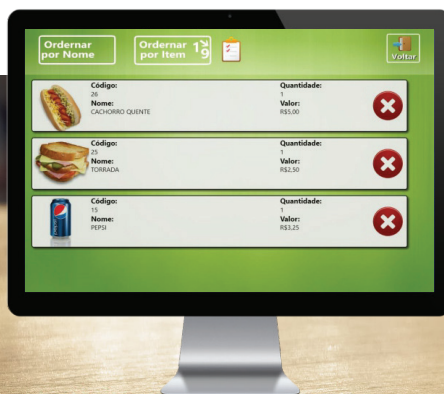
Ordernar por Nome

Ordernar por Item 1 9

Voltar

Código:
26
Nome:
CACHORRO QUENTE

Quantidade:
1
Valor:
R$5,00

Código:
25
Nome:
TORRADA

Quantidade:
1
Valor:
R$2,50

Código:
15
Nome:
PEPSI

Quantidade:
1
Valor:
R$3,25